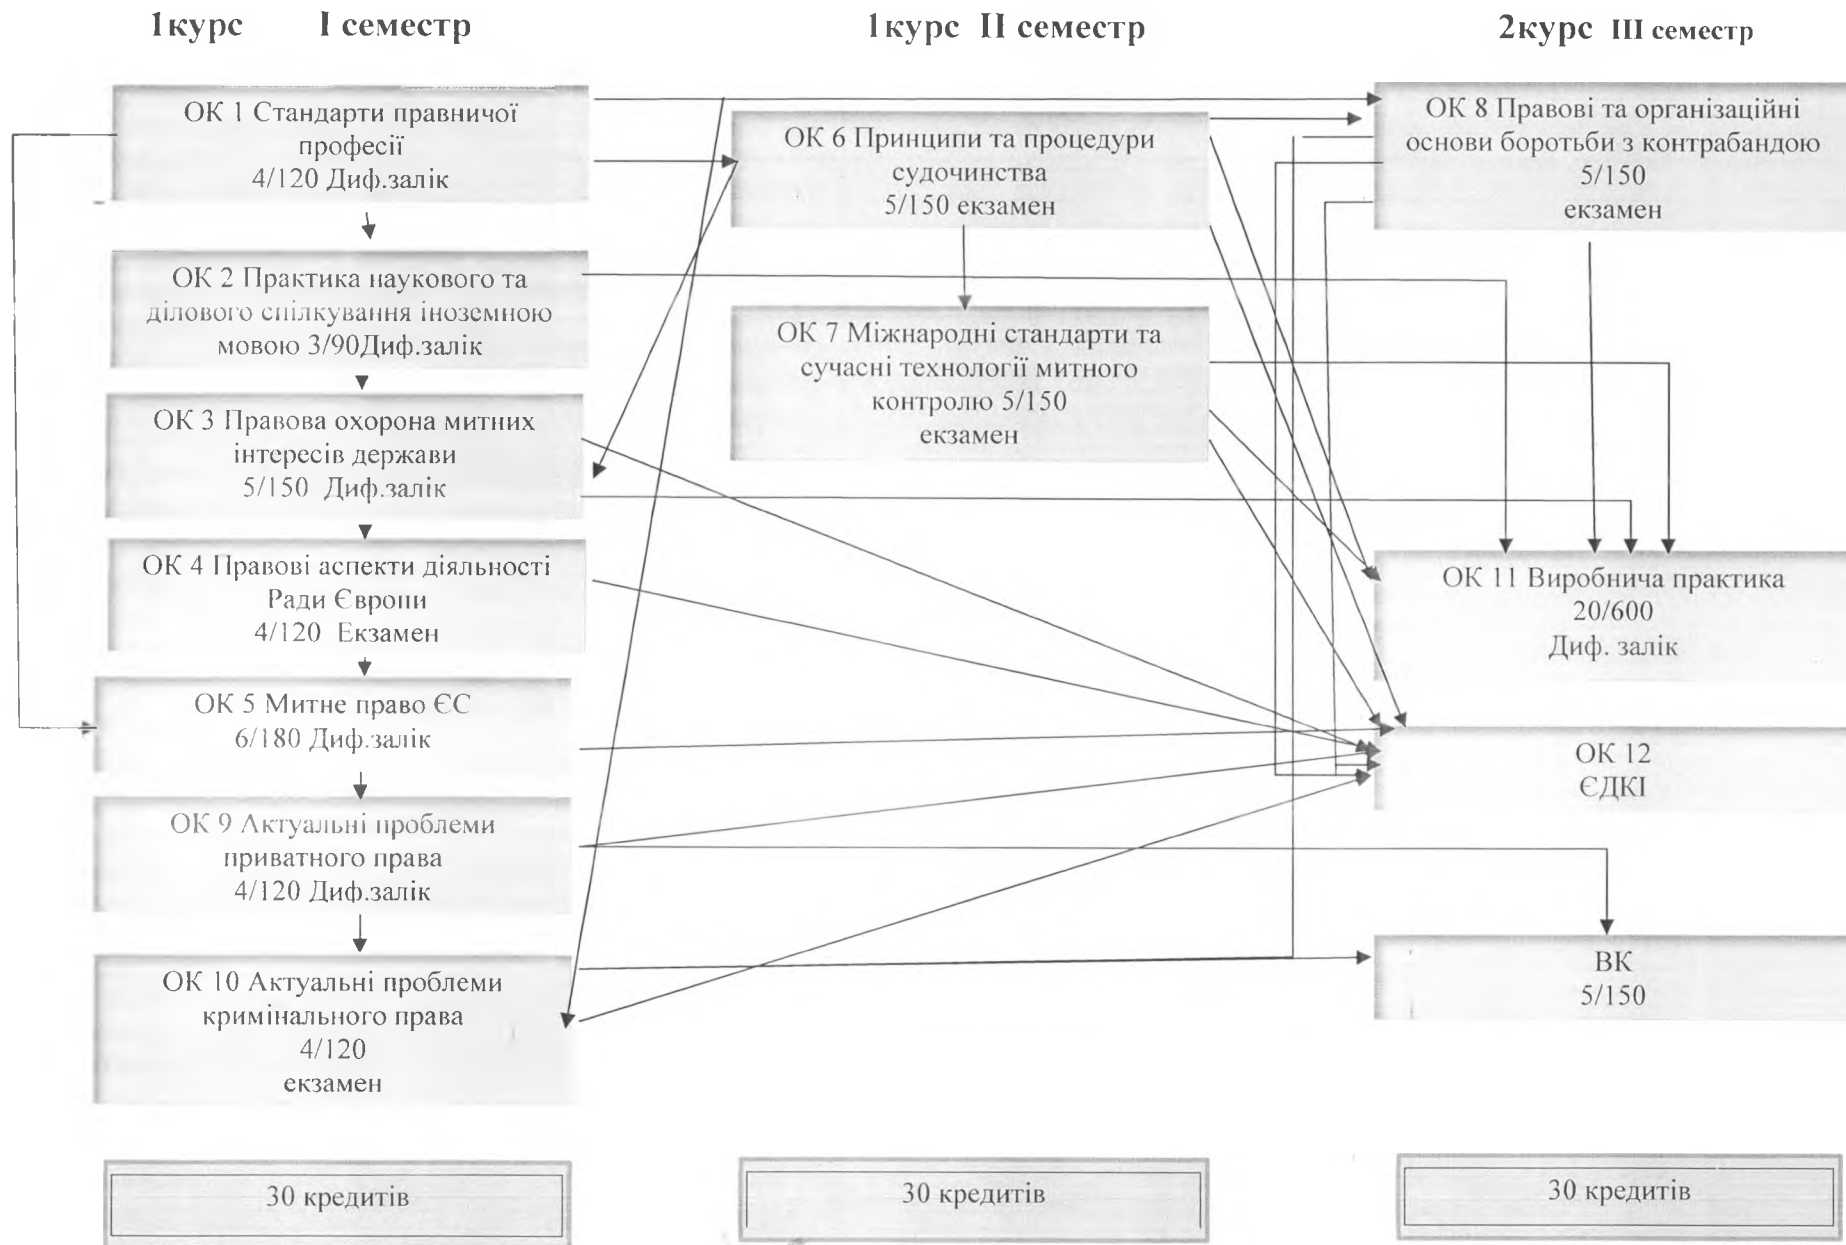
1курс I семестр

1курс II семестр

2курс III семестр

ОК 1 Стандарти правничої професії 4/120 Диф.залік

ОК 2 Практика наукового та ділового спілкування іноземною мовою 3/90Диф.залік

ОК 3 Правова охорона митних інтересів держави 5/150 Диф.залік

ОК 4 Правові аспекти діяльності Ради Європи 4/120 Екзамен

ОК 5 Митне право ЄС 6/180 Диф.залік

ОК 9 Актуальні проблеми приватного права 4/120 Диф.залік

ОК 10 Актуальні проблеми кримінального права 4/120 екзамен

ОК 6 Принципи та процедури судочинства 5/150 екзамен

ОК 7 Міжнародні стандарти та сучасні технології митного контролю 5/150 екзамен

ОК 8 Правові та організаційні основи боротьби з контрабандою 5/150 екзамен

ОК 11 Виробнича практика 20/600 Диф. залік

ОК 12 ЄДКІ

ВК 5/150

30 кредитів

30 кредитів

30 кредитів